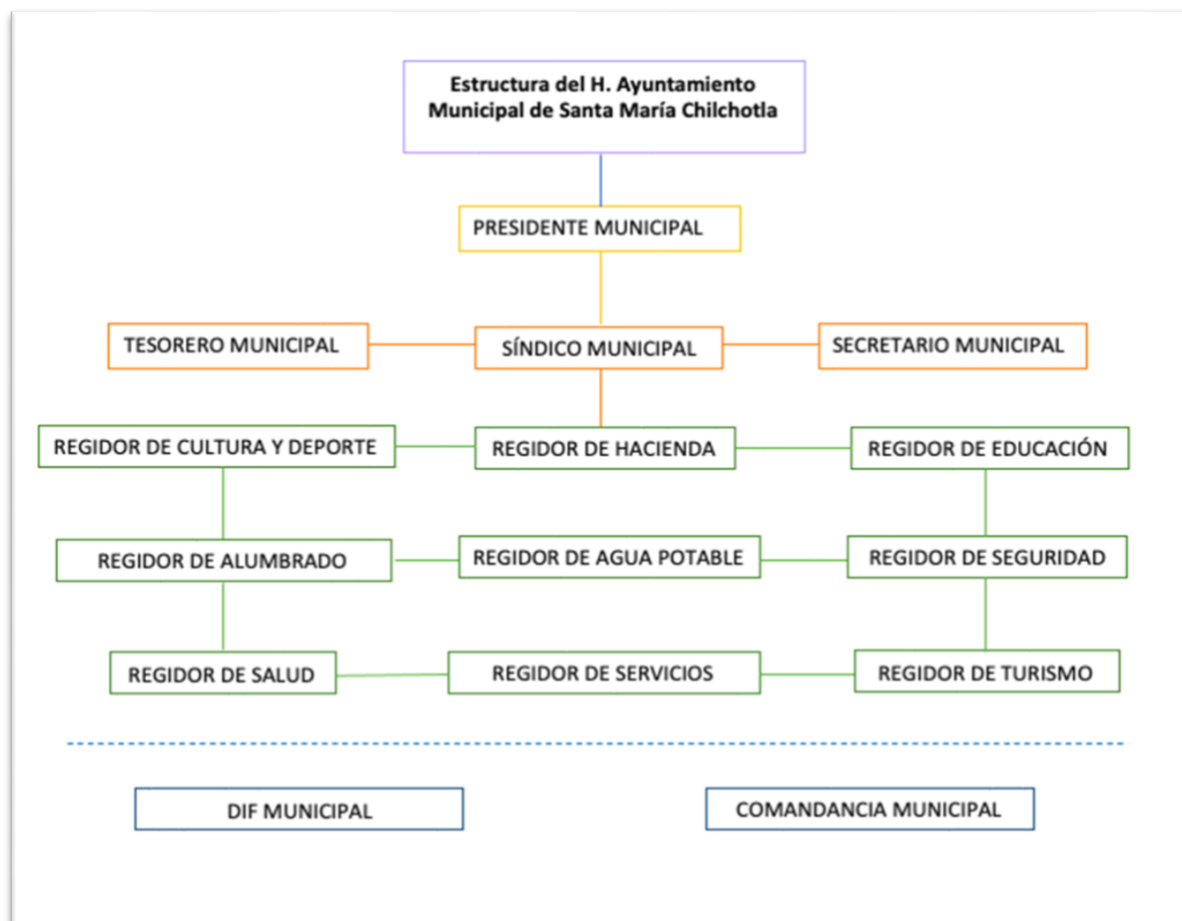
Estructura del H. Ayuntamiento Municipal de Santa María Chilchotla

PRESIDENTE MUNICIPAL

TESORERO MUNICIPAL

SÍNDICO MUNICIPAL

SECRETARIO MUNICIPAL

REGIDOR DE CULTURA Y DEPORTE

REGIDOR DE HACIENDA

REGIDOR DE EDUCACIÓN

REGIDOR DE ALUMBRADO

REGIDOR DE AGUA POTABLE

REGIDOR DE SEGURIDAD

REGIDOR DE SALUD

REGIDOR DE SERVICIOS

REGIDOR DE TURISMO

DIF MUNICIPAL

COMANDANCIA MUNICIPAL